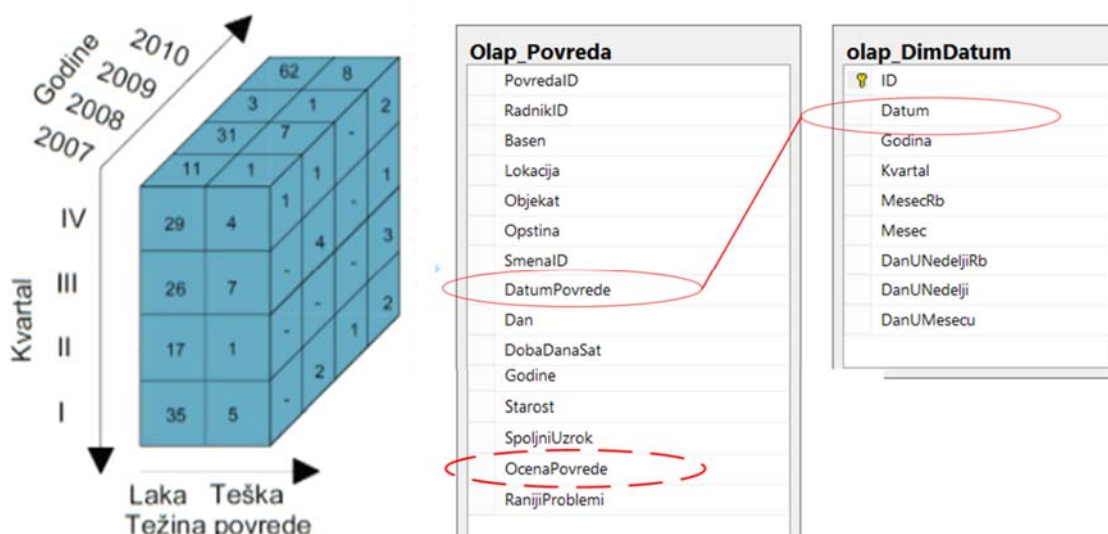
Godine
2010
2009
2008
2007

62 8
3 1 2
31 7 -
11 1 1 - 1
29 4 1 - 3
26 7 - 4 - 2
17 1 - 2 1
35 5 -

IV
III
II
I
Kvartal

Laka Teška
Težina povrede

Olap_Povreda
PovredaID
RadnikID
Basen
Lokacija
Objekat
Opstina
SmenaID
DatumPovrede
Dan
DobaDanaSat
Godine
Starost
SpoljniUzrok
OcenaPovrede
RanijiProblemi

olap_DimDatum
ID
Datum
Godina
Kvartal
MesecRb
Mesec
DanUNedeljiRb
DanUNedelji
DanUMesecu